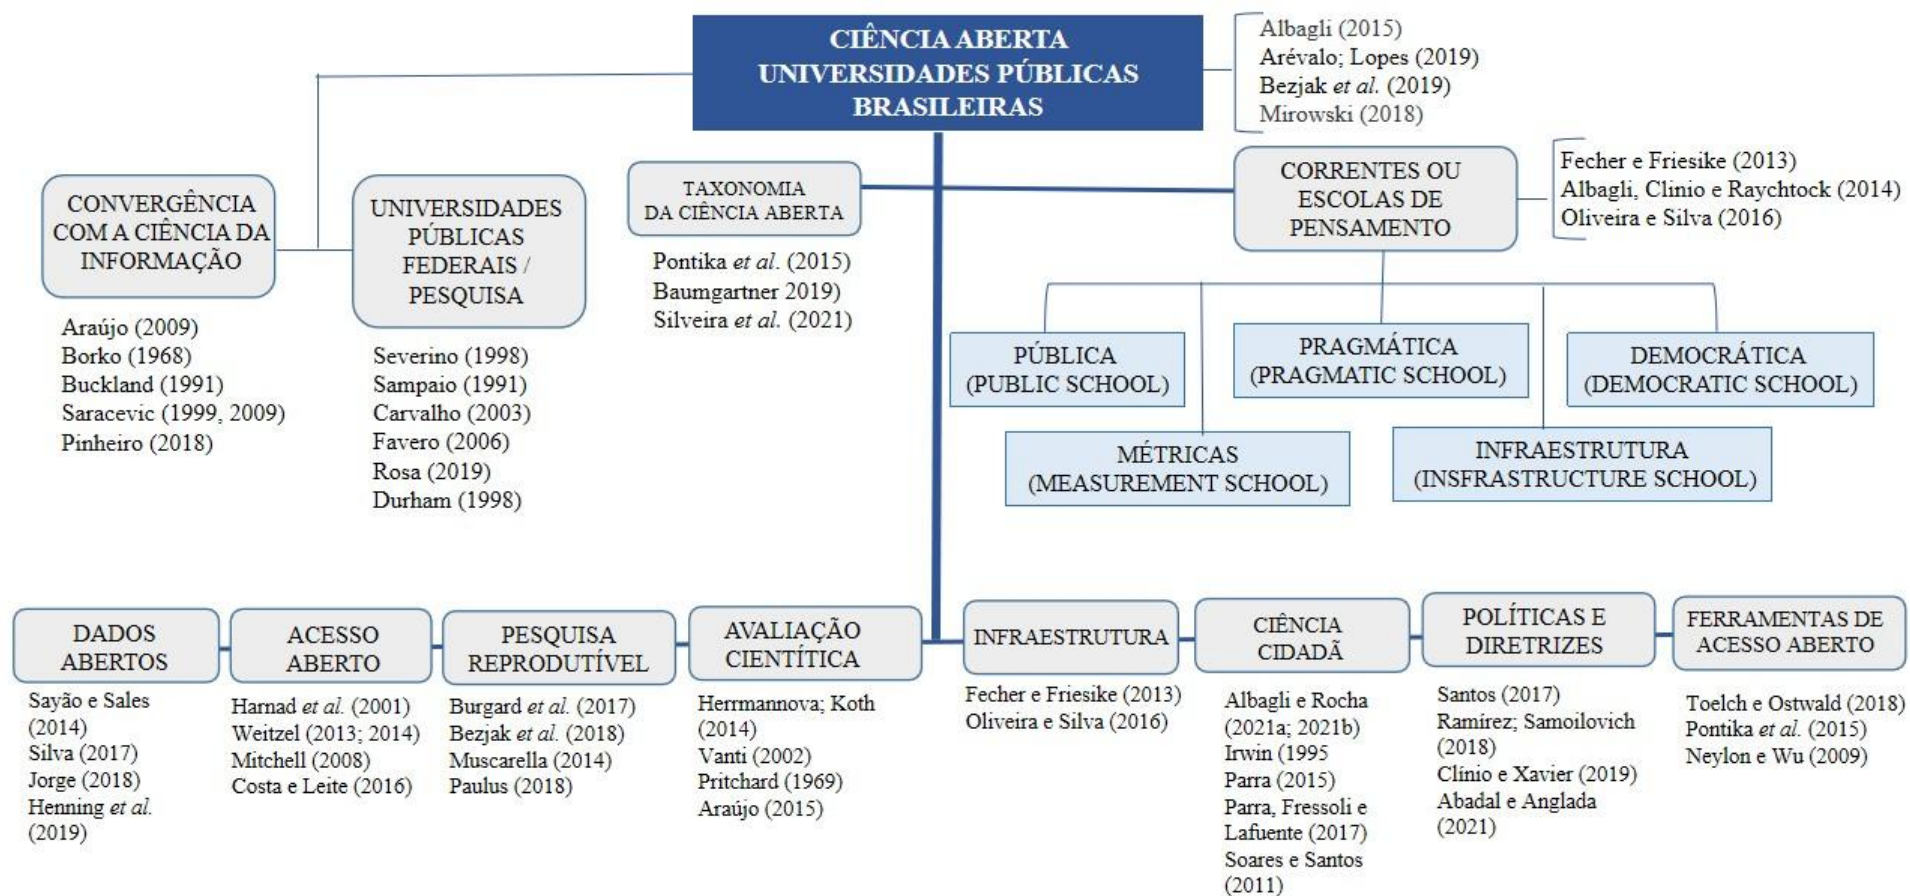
CIÊNCIA ABERTA
UNIVERSIDADES PÚBLICAS
BRASILEIRAS

Albagli (2015)
Arévalo; Lopes (2019)
Bezjak *et al.* (2019)
Mirowski (2018)

CONVERGÊNCIA COM A CIÊNCIA DA INFORMAÇÃO

Araújo (2009)
Borko (1968)
Buckland (1991)
Saracevic (1999, 2009)
Pinheiro (2018)

UNIVERSIDADES PÚBLICAS FEDERAIS / PESQUISA

Severino (1998)
Sampaio (1991)
Carvalho (2003)
Favero (2006)
Rosa (2019)
Durham (1998)

TAXONOMIA DA CIÊNCIA ABERTA

Pontika *et al.* (2015)
Baumgartner 2019)
Silveira *et al.* (2021)

CORRENTES OU ESCOLAS DE PENSAMENTO

Fecher e Friesike (2013)
Albagli, Clinio e Raychtock (2014)
Oliveira e Silva (2016)

PÚBLICA (PUBLIC SCHOOL)

PRAGMÁTICA (PRAGMATIC SCHOOL)

DEMOCRÁTICA (DEMOCRATIC SCHOOL)

MÉTRICAS (MEASUREMENT SCHOOL)

INFRAESTRUTURA (INSFRASTRUCTURE SCHOOL)

DADOS ABERTOS

Sayão e Sales (2014)
Silva (2017)
Jorge (2018)
Henning *et al.* (2019)

ACESSO ABERTO

Harnad *et al.* (2001)
Weitzel (2013; 2014)
Mitchell (2008)
Costa e Leite (2016)

PESQUISA REPRODUTÍVEL

Burgard *et al.* (2017)
Bezjak *et al.* (2018)
Muscarella (2014)
Paulus (2018)

AVALIAÇÃO CIENTÍTICA

Herrmannova; Koth (2014)
Vanti (2002)
Pritchard (1969)
Araújo (2015)

INFRAESTRUTURA

Fecher e Friesike (2013)
Oliveira e Silva (2016)

CIÊNCIA CIDADÃ

Albagli e Rocha (2021a; 2021b)
Irwin (1995
Parra (2015)
Parra, Fressoli e Lafuente (2017)
Soares e Santos (2011)

POLÍTICAS E DIRETRIZES

Santos (2017)
Ramírez; Samoilovich (2018)
Clínio e Xavier (2019)
Abadal e Anglada (2021)

FERRAMENTAS DE ACESSO ABERTO

Toelch e Ostwald (2018)
Pontika *et al.* (2015)
Neylon e Wu (2009)